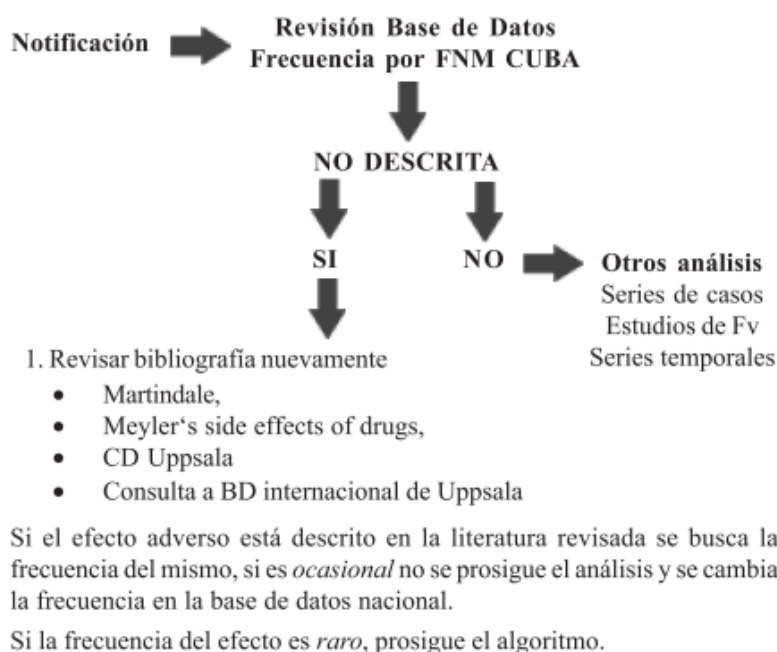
Notificación

Revisión Base de Datos
Frecuencia por FNM CUBA

NO DESCRITA

SI

NO

Otros análisis
Series de casos
Estudios de Fv
Series temporales

1. Revisar bibliografía nuevamente

- Martindale,
- Meyler's side effects of drugs,
- CD Uppsala
- Consulta a BD internacional de Uppsala

Si el efecto adverso está descrito en la literatura revisada se busca la frecuencia del mismo, si es *ocasional* no se prosigue el análisis y se cambia la frecuencia en la base de datos nacional.

Si la frecuencia del efecto es *raro*, prosigue el algoritmo.